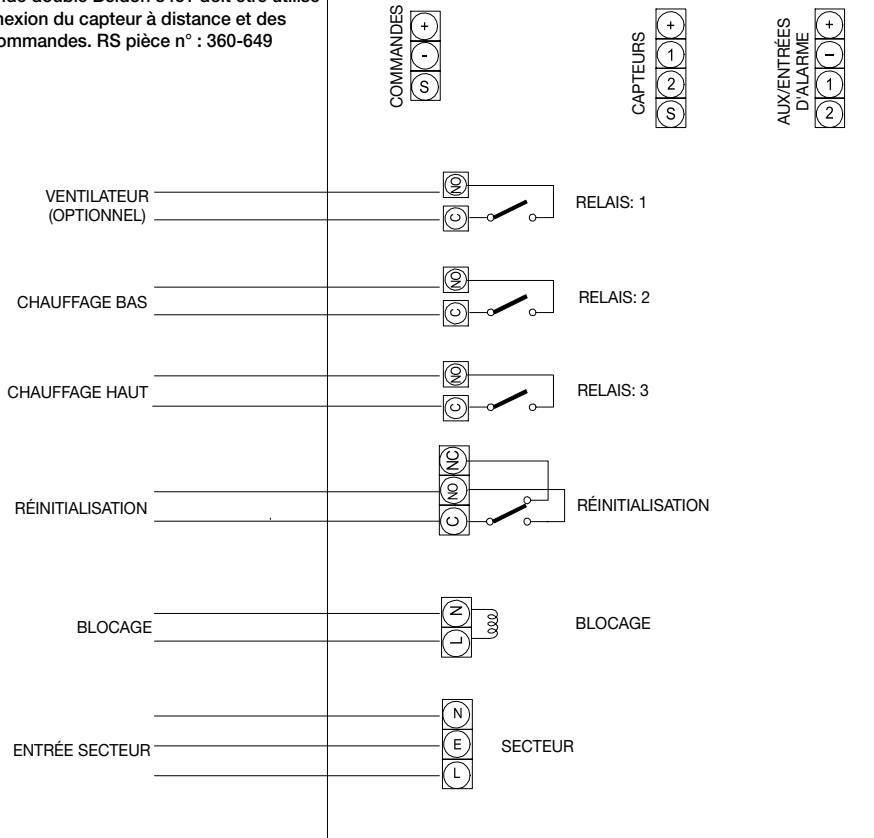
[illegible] double Belden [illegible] doit être utilisé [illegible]nexion du capteur à distance et des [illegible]ommandes. RS pièce n° : 360-649

COMMANDES
+
-
S

CAPTEURS
+
1
2
S

AUX/ENTRÉES D'ALARME
+
–
1
2

VENTILATEUR (OPTIONNEL)
NO
C
RELAIS: 1

CHAUFFAGE BAS
NO
C
RELAIS: 2

CHAUFFAGE HAUT
NO
C
RELAIS: 3

RÉINITIALISATION
NC
NO
C
RÉINITIALISATION

BLOCAGE
N
L
BLOCAGE

ENTRÉE SECTEUR
N
E
L
SECTEUR